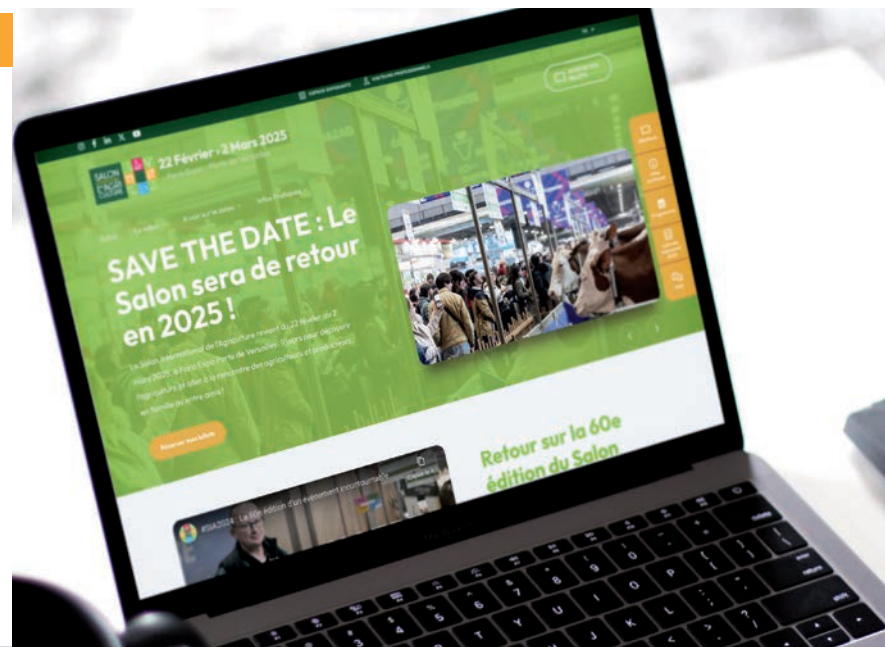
22 Février - 2 Mars 2025

SAVE THE DATE : Le Salon sera de retour en 2025 !

Le Salon International de l'Agriculture revient du 22 février au 2 mars 2025, à Paris Expo Porte de Versailles. 9 jours pour découvrir l'agriculture et aller à la rencontre des agriculteurs et producteurs en famille ou entre amis !

Réserver mes billets

Retour sur la 60e édition du Salon

#SIA2024 : La 60e édition d'un événement incontournable

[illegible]